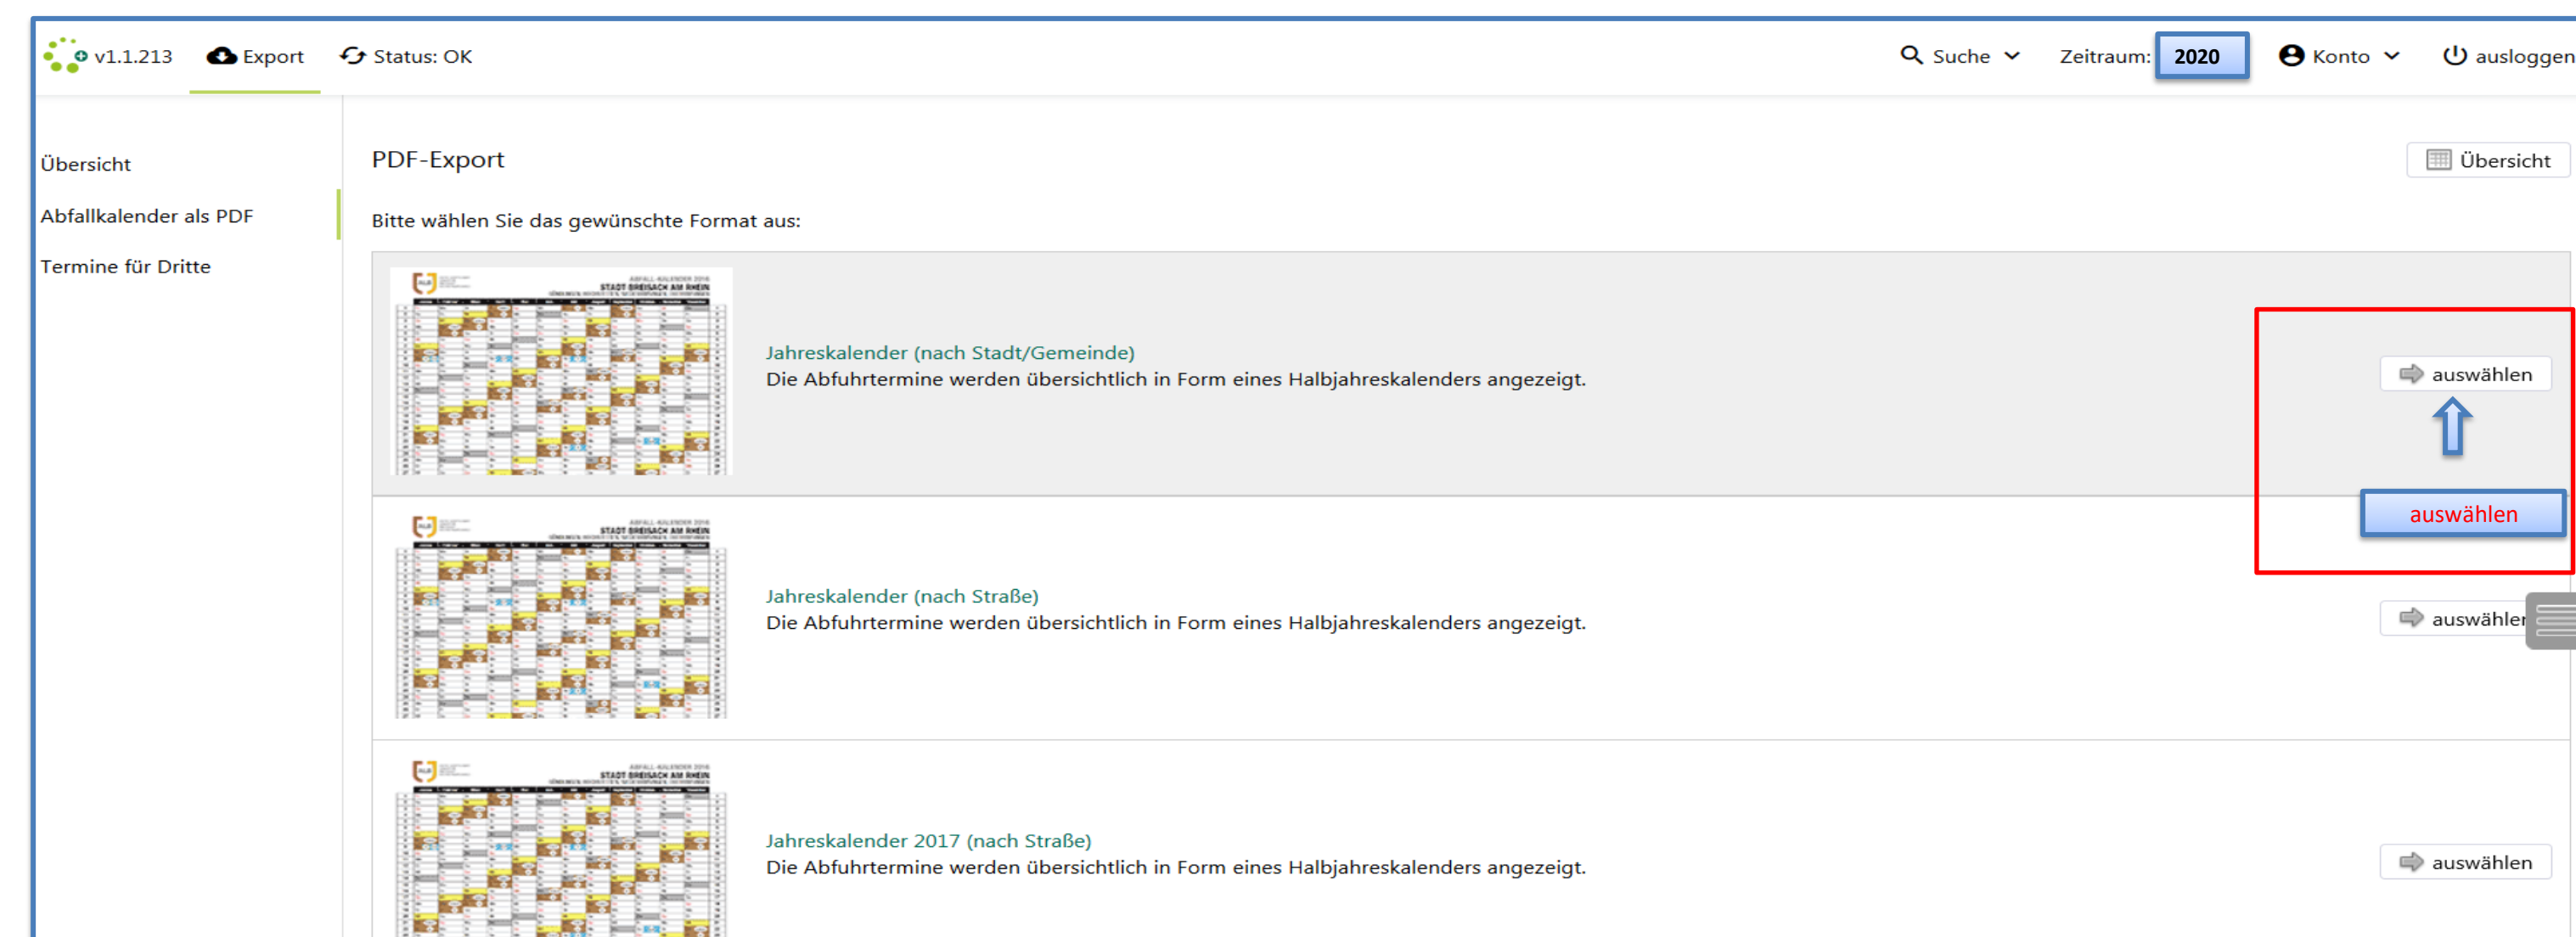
v1.1.213 Export Status: OK Suche Zeitraum: 2020 Konto ausloggen

Übersicht
Abfallkalender als PDF
Termine für Dritte

PDF-Export

Übersicht

Bitte wählen Sie das gewünschte Format aus:

Jahreskalender (nach Stadt/Gemeinde)
Die Abfuhrtermine werden übersichtlich in Form eines Halbjahreskalenders angezeigt.

auswählen

auswählen

Jahreskalender (nach Straße)
Die Abfuhrtermine werden übersichtlich in Form eines Halbjahreskalenders angezeigt.

auswählen

Jahreskalender 2017 (nach Straße)
Die Abfuhrtermine werden übersichtlich in Form eines Halbjahreskalenders angezeigt.

auswählen